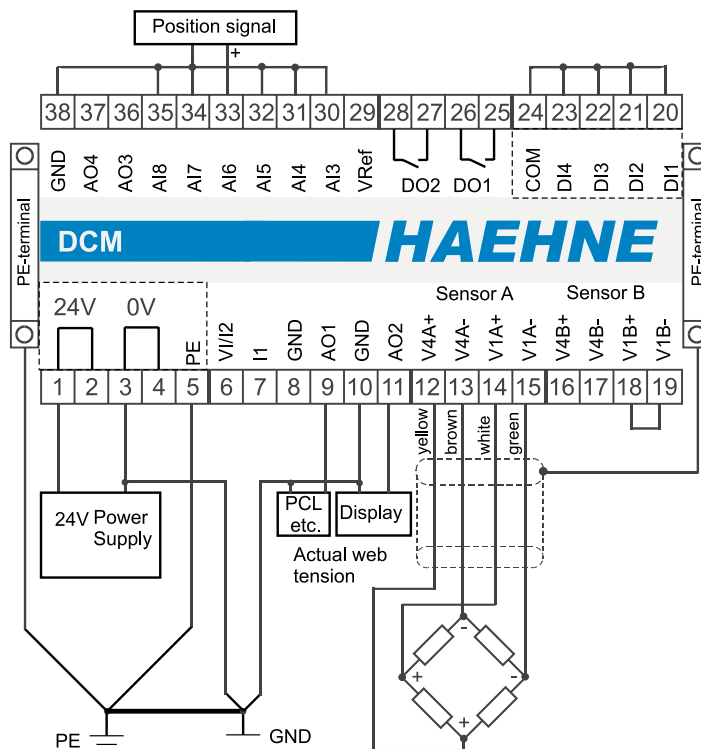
Position signal
+

38 37 36 35 34 33 32 31 30 29 28 27 26 25 24 23 22 21 20

GND AO4 AO3 AI8 AI7 AI6 AI5 AI4 AI3 VRef DO2 DO1 COM DI4 DI3 DI2 DI1

PE-terminal

DCM

HAEHNE

PE-terminal

24V 0V

Sensor A Sensor B

PE VI/I2 I1 GND AO1 GND AO2 V4A+ V4A- V1A+ V1A- V4B+ V4B- V1B+ V1B-

1 2 3 4 5 6 7 8 9 10 11 12 13 14 15 16 17 18 19

yellow brown white green

24V Power Supply

PCL etc.

Display

Actual web tension

-
+
-
+

PE

GND